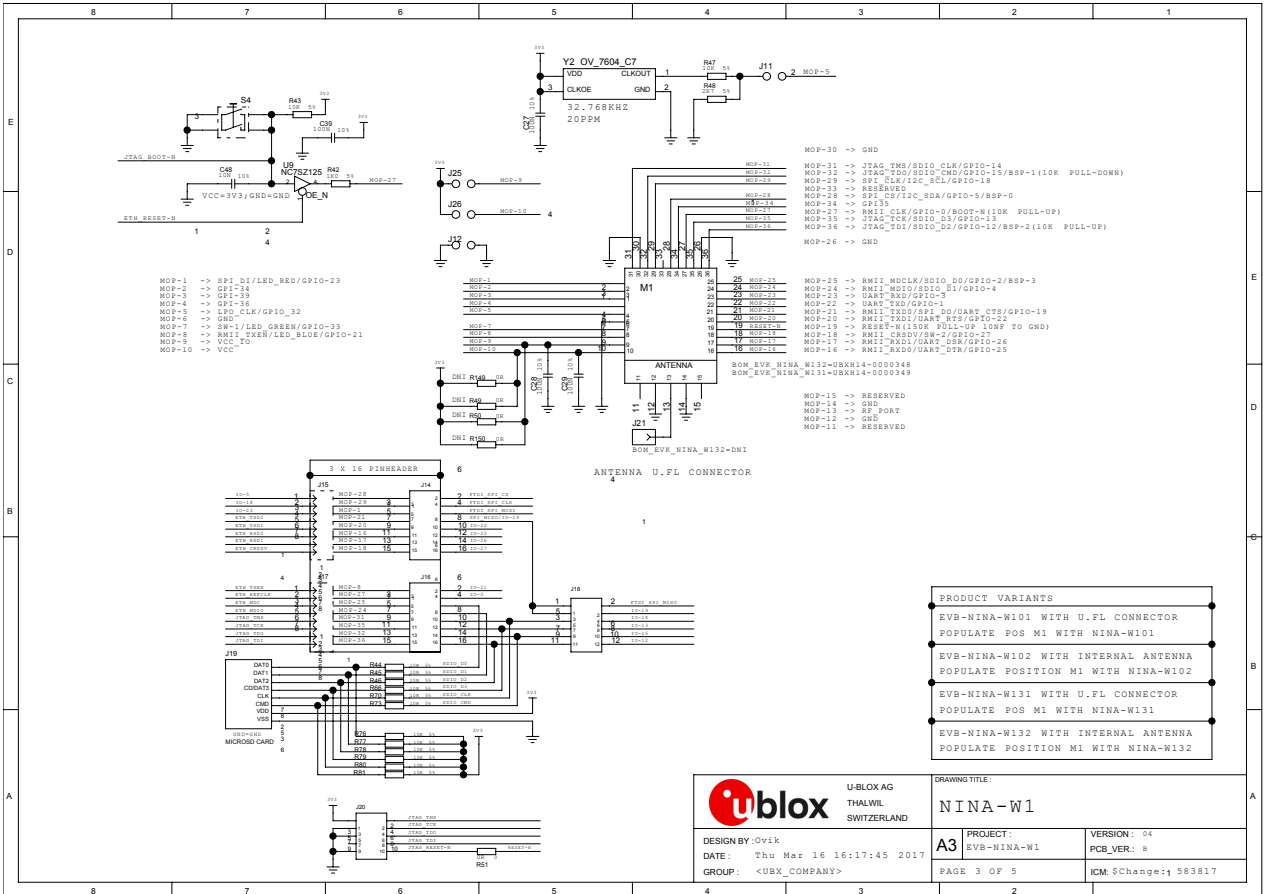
8 7 6 5 4 3 2 1

E D C B A

Y2 OV_7604_C7
VDD CLKOUT
CLKOE GND
32.768KHZ
20PPM
3V3
C27
R47 10K 5%
R48 2K7 5%
J11
MOP-5

S4
R43 10K 5%
C39 100N 10%
3V3
JTAG_BOOT-N
U9 NC7SZ125
C48 10N 10%
R42 1K0 5%
MOP-27
VCC=3V3;GND=GND OE_N
ETH_RESET-N

J25 MOP-9
J26 MOP-10
J12

MOP-30 -> GND
MOP-31 -> JTAG_TMS/SDIO_CLK/GPIO-14
MOP-32 -> JTAG_TDO/SDIO_CMD/GPIO-15/BSP-1(10K PULL-DOWN)
MOP-29 -> SPI_CLK/I2C_SCL/GPIO-18
MOP-33 -> RESERVED
MOP-28 -> SPI_CS/I2C_SDA/GPIO-5/BSP-0
MOP-34 -> GPI35
MOP-27 -> RMII_CLK/GPIO-0/BOOT-N(10K PULL-UP)
MOP-35 -> JTAG_TCK/SDIO_D3/GPIO-13
MOP-36 -> JTAG_TDI/SDIO_D2/GPIO-12/BSP-2(10K PULL-UP)
MOP-26 -> GND

MOP-1 -> SPI_DI/LED_RED/GPIO-23
MOP-2 -> GPI-34
MOP-3 -> GPI-39
MOP-4 -> GPI-36
MOP-5 -> LPO_CLK/GPIO_32
MOP-6 -> GND
MOP-7 -> SW-1/LED_GREEN/GPIO-33
MOP-8 -> RMII_TXEN/LED_BLUE/GPIO-21
MOP-9 -> VCC_IO
MOP-10 -> VCC

M1
ANTENNA

MOP-25 -> RMII_MDCLK/SDIO_D0/GPIO-2/BSP-3
MOP-24 -> RMII_MDIO/SDIO_D1/GPIO-4
MOP-23 -> UART_RXD/GPIO-3
MOP-22 -> UART_TXD/GPIO-1
MOP-21 -> RMII_TXD0/SPI_DO/UART_CTS/GPIO-19
MOP-20 -> RMII_TXD1/UART_RTS/GPIO-22
MOP-19 -> RESET-N(150K PULL-UP 10NF TO GND)
MOP-18 -> RMII_CRSDV/SW-2/GPIO-27
MOP-17 -> RMII_RXD1/UART_DSR/GPIO-26
MOP-16 -> RMII_RXD0/UART_DTR/GPIO-25

BOM_EVK_NINA_W132=UBXH14-0000348
BOM_EVK_NINA_W131=UBXH14-0000349

MOP-15 -> RESERVED
MOP-14 -> GND
MOP-13 -> RF_PORT
MOP-12 -> GND
MOP-11 -> RESERVED

DNI R149 0R
DNI R49 0R
DNI R50 0R
DNI R150 0R
C28 C29
J21
BOM_EVK_NINA_W132=DNI
ANTENNA U.FL CONNECTOR

3 X 16 PINHEADER
J15 J14 J17 J16 J18 J19 J20

MOP-28 MOP-29 MOP-1 MOP-21 MOP-20 MOP-16 MOP-17 MOP-18
MOP-8 MOP-27 MOP-25 MOP-24 MOP-31 MOP-35 MOP-32 MOP-36
FTDI_SPI_CS FTDI_SPI_CLK FTDI_SPI_MOSI SPI_MISO/IO-19
FTDI_SPI_MISO
ETH_TXD0 ETH_TXD1 ETH_RXD0 ETH_RXD1 ETH_CRSDV
ETH_TXEN ETH_REFCLK ETH_MDC ETH_MDIO JTAG_TMS JTAG_TCK JTAG_TDO JTAG_TDI

DAT0 DAT1 DAT2 CD/DAT3 CLK CMD VDD VSS
GND=GND
MICROSD CARD
R44 R45 R46 R68 R70 R73
SDIO_D0 SDIO_D1 SDIO_D2 SDIO_D3 SDIO_CLK SDIO_CMD
R76 R77 R78 R79 R80 R81
3V3
JTAG_TMS JTAG_TCK JTAG_TDO JTAG_TDI JTAG_RESET-N RESET-N
R51

PRODUCT VARIANTS
EVB-NINA-W101 WITH U.FL CONNECTOR
POPULATE POS M1 WITH NINA-W101
EVB-NINA-W102 WITH INTERNAL ANTENNA
POPULATE POSITION M1 WITH NINA-W102
EVB-NINA-W131 WITH U.FL CONNECTOR
POPULATE POS M1 WITH NINA-W131
EVB-NINA-W132 WITH INTERNAL ANTENNA
POPULATE POSITION M1 WITH NINA-W132

ublox
U-BLOX AG
THALWIL
SWITZERLAND
DRAWING TITLE :
NINA-W1
DESIGN BY : Ovik
DATE : Thu Mar 16 16:17:45 2017
GROUP : <UBX_COMPANY>
A3
PROJECT : EVB-NINA-W1
PAGE 3 OF 5
VERSION : 04
PCB_VER.: B
ICM: $Change: 583817